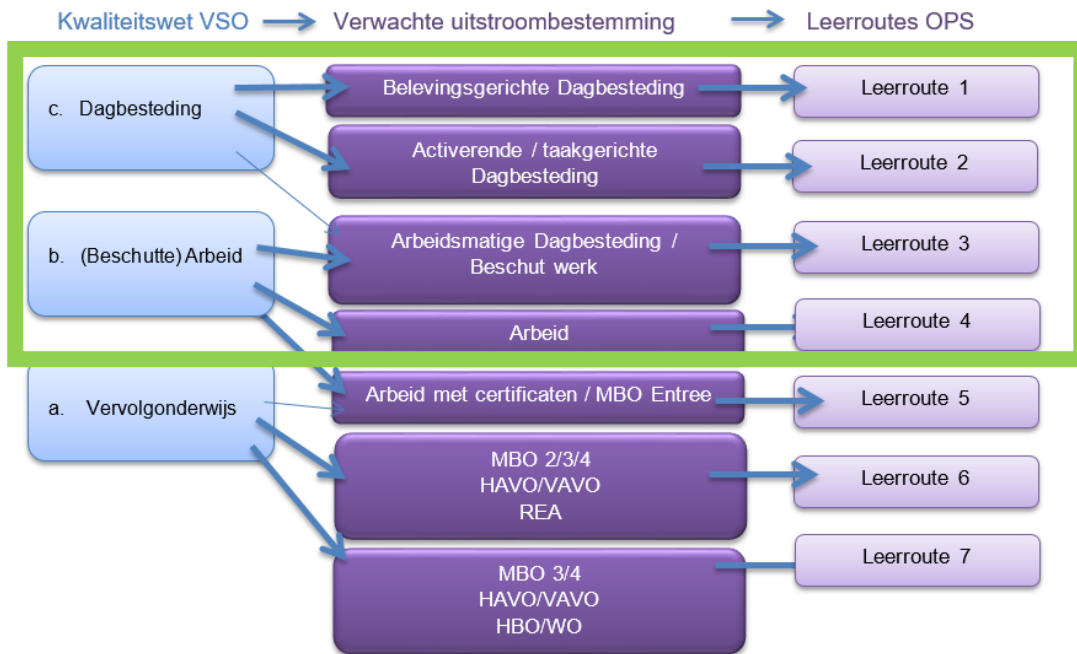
Kwaliteitswet VSO → Verwachte uitstroombestemming → Leerroutes OPS

c. Dagbesteding

b. (Beschutte) Arbeid

a. Vervolgonderwijs

Belevingsgerichte Dagbesteding

Activerende / taakgerichte Dagbesteding

Arbeidsmatige Dagbesteding / Beschut werk

Arbeid

Arbeid met certificaten / MBO Entree

MBO 2/3/4
HAVO/VAVO
REA

MBO 3/4
HAVO/VAVO
HBO/WO

Leerroute 1

Leerroute 2

Leerroute 3

Leerroute 4

Leerroute 5

Leerroute 6

Leerroute 7